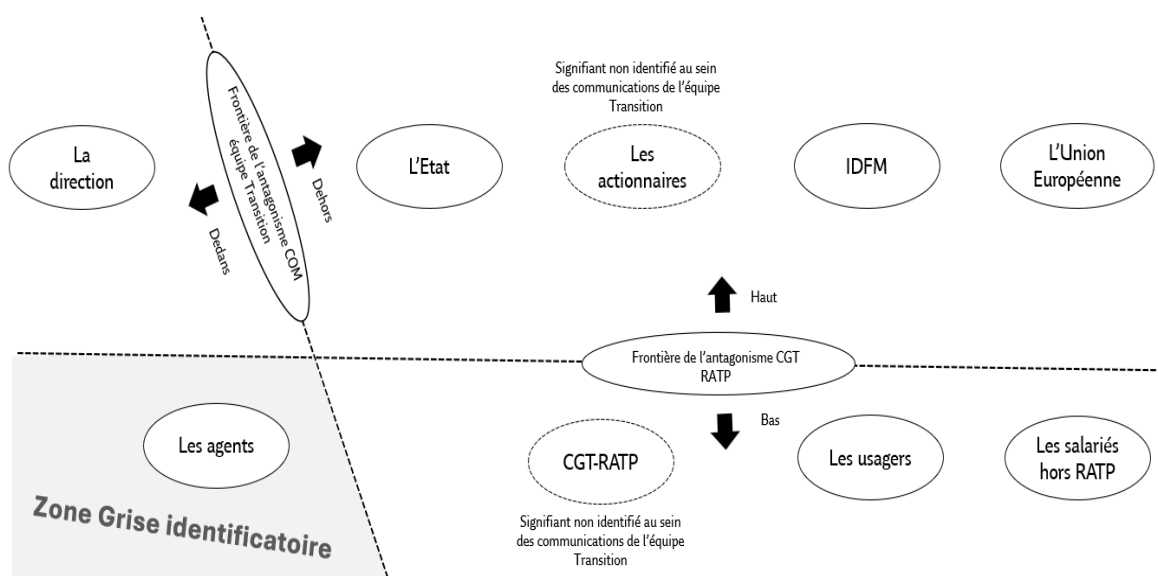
Frontière de l'antagonisme COM équipe Transition

Dedans

Dehors

La direction

L'Etat

Signifiant non identifié au sein des communications de l'équipe Transition

Les actionnaires

IDFM

L'Union Européenne

Haut

Frontière de l'antagonisme CGT RATP

Bas

Les agents

CGT-RATP

Signifiant non identifié au sein des communications de l'équipe Transition

Les usagers

Les salariés hors RATP

Zone Grise identificatoire